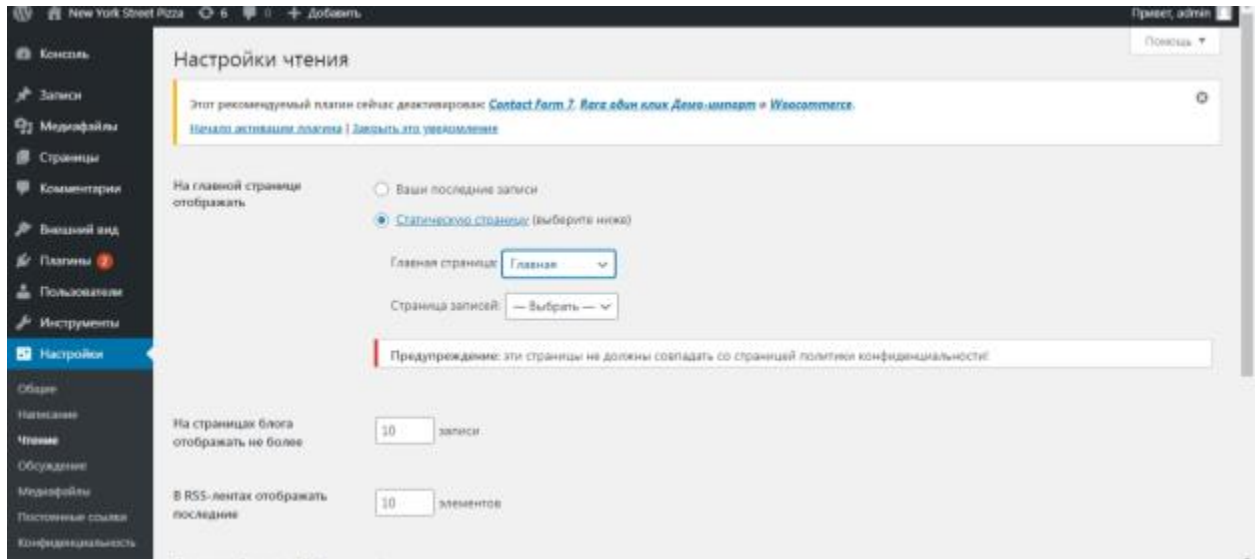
New York Street Pizza 6 0 + Добавить

Привет, admin

Помощь ▼

Консоль

Записи

Медиафайлы

Страницы

Комментарии

Внешний вид

Плагины 2

Пользователи

Инструменты

Настройки

Общие

Написание

Чтение

Обсуждение

Медиафайлы

Постоянные ссылки

Конфиденциальность

Настройки чтения

Этот рекомендуемый плагин сейчас деактивирован: Contact Form 7, Razz один клик Демо-импорт и Woocommerce.

Начало активации плагина | Закрыть это уведомление

На главной странице отображать

Ваши последние записи

Статическую страницу (выберите ниже)

Главная страница: Главная

Страница записей: — Выбрать —

Предупреждение: эти страницы не должны совпадать со страницей политики конфиденциальности!

На страницах блога отображать не более 10 записи

В RSS-лентах отображать последние 10 элементов